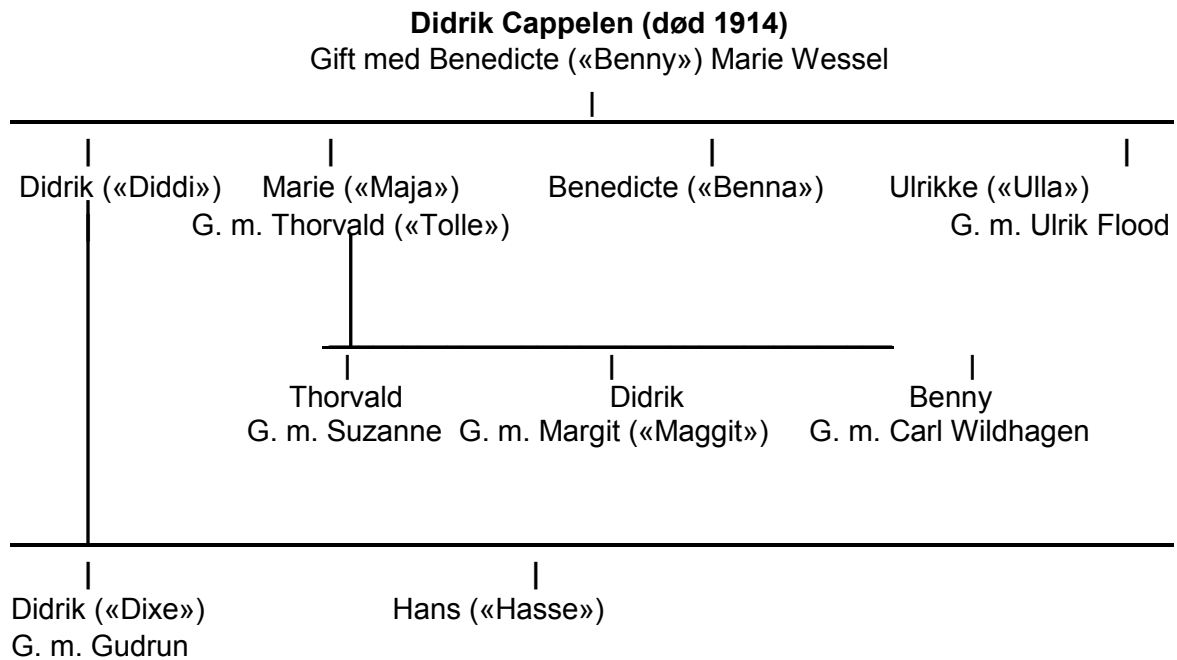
**Didrik Cappelen (død 1914)**
Gift med Benedicte («Benny») Marie Wessel

Didrik («Diddi»)

Marie («Maja»)
G. m. Thorvald («Tolle»)

Benedicte («Benna»)

Ulrikke («Ulla»)
G. m. Ulrik Flood

Thorvald
G. m. Suzanne

Didrik
G. m. Margit («Maggit»)

Benny
G. m. Carl Wildhagen

Didrik («Dixe»)
G. m. Gudrun

Hans («Hasse»)